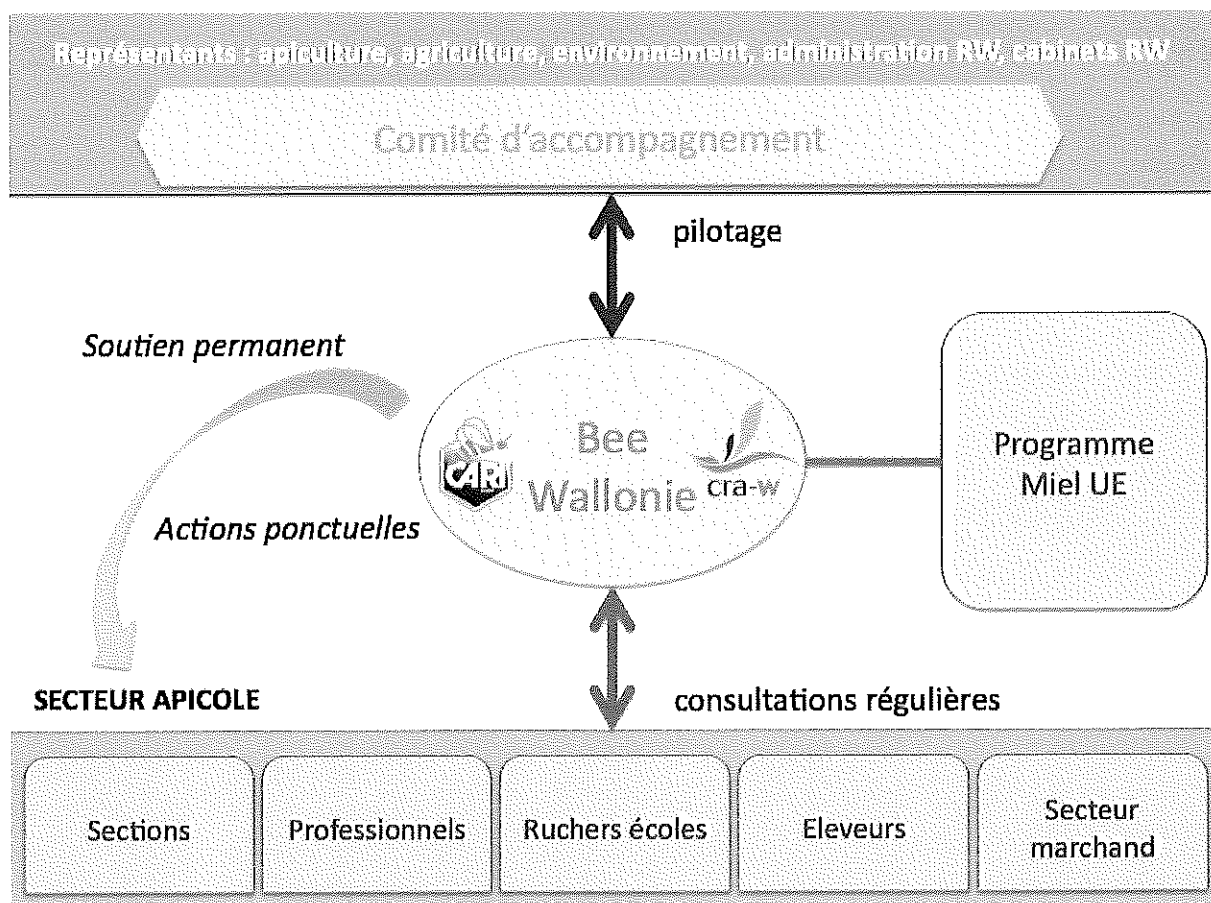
Représentants : apiculture, agriculture, environnement, administration RW, cabinets RW

Comité d'accompagnement

pilotage

Soutien permanent

CARI

Bee Wallonie

cra-w

Programme Miel UE

Actions ponctuelles

SECTEUR APICOLE

consultations régulières

Sections

Professionnels

Ruchers écoles

Eleveurs

Secteur marchand